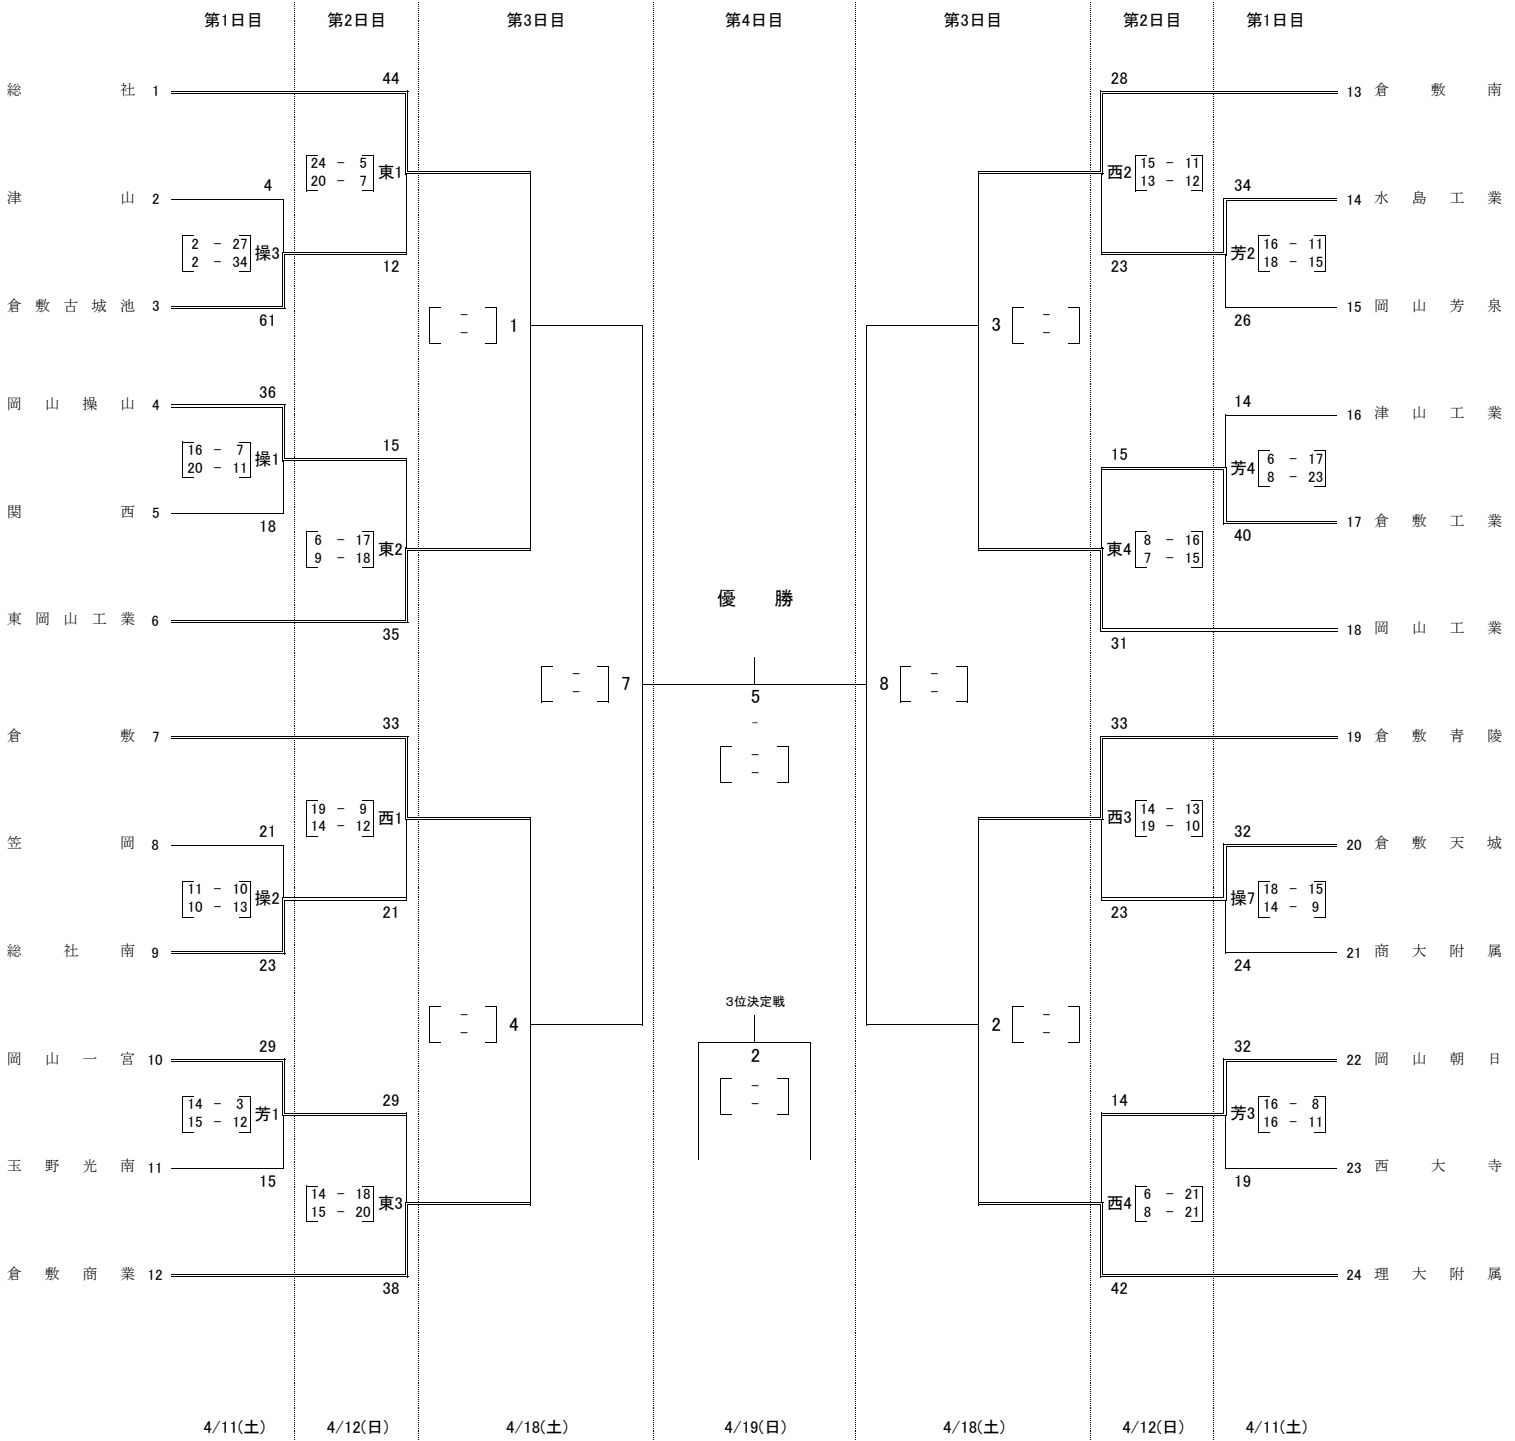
第1日目 第2日目 第3日目 第4日目 第3日目 第2日目 第1日目

総社 1
44
24 - 5
20 - 7
東1
津山 2
4
2 - 27
2 - 34
操3
12
倉敷古城池 3
61
1
岡山操山 4
36
16 - 7
20 - 11
操1
15
関西 5
18
6 - 17
9 - 18
東2
東岡山工業 6
35
7
倉敷 7
33
19 - 9
14 - 12
西1
笠岡 8
21
11 - 10
10 - 13
操2
21
総社南 9
23
4
岡山一宮 10
29
14 - 3
15 - 12
芳1
29
玉野光南 11
15
14 - 18
15 - 20
東3
倉敷商業 12
38

優勝
5
8
3位決定戦
2

13 倉敷南
28
西2
15 - 11
13 - 12
14 水島工業
34
芳2
16 - 11
18 - 15
23
15 岡山芳泉
26
3
16 津山工業
14
芳4
6 - 17
8 - 23
15
17 倉敷工業
40
東4
8 - 16
7 - 15
18 岡山工業
31
19 倉敷青陵
33
西3
14 - 13
19 - 10
20 倉敷天城
32
操7
18 - 15
14 - 9
23
21 商大附属
24
2
22 岡山朝日
32
芳3
16 - 8
16 - 11
14
23 西大寺
19
西4
6 - 21
8 - 21
24 理大附属
42

4/11(土) 4/12(日) 4/18(土) 4/19(日) 4/18(土) 4/12(日) 4/11(土)